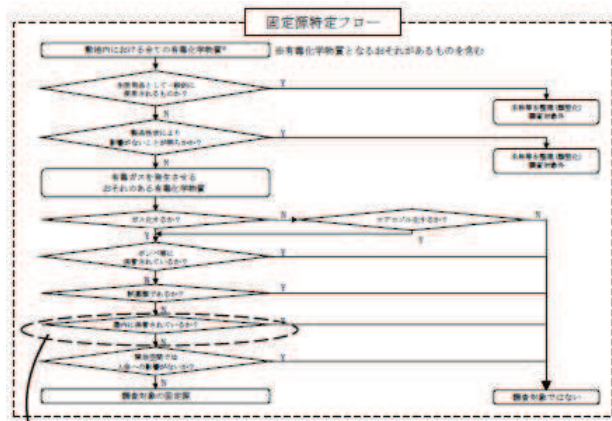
固定源特定フロー

敷地内における全ての有毒化学物質※　※有毒化学物質となるおそれがあるものを含む

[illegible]

Y

N

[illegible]

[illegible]

Y

N

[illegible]

有毒ガスを発生させるおそれのある有毒化学物質

ガス化するか？

N

エアロゾル化するか？

N

Y

Y

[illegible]

Y

N

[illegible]

Y

N

屋内に保管されているか？

Y

N

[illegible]

Y

N

調査対象の固定源

調査対象ではない